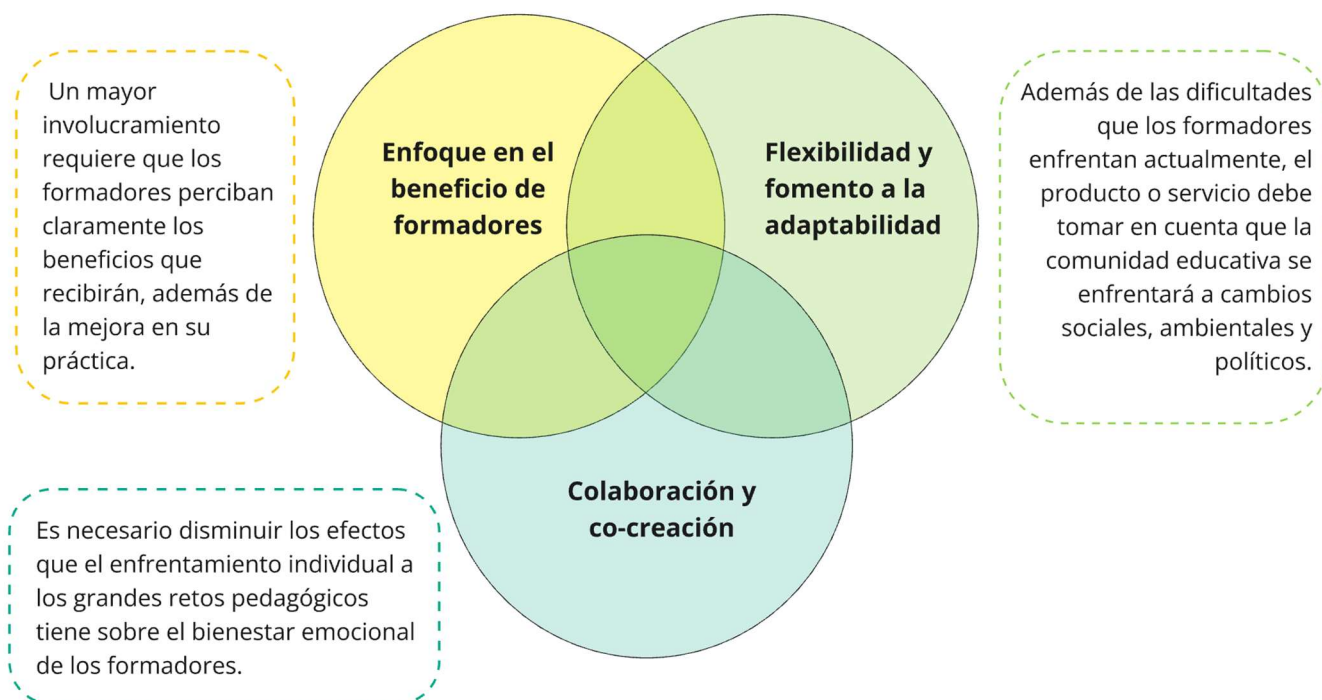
Un mayor involucramiento requiere que los formadores perciban claramente los beneficios que recibirán, además de la mejora en su práctica.

Enfoque en el beneficio de formadores

Flexibilidad y fomento a la adaptabilidad

Además de las dificultades que los formadores enfrentan actualmente, el producto o servicio debe tomar en cuenta que la comunidad educativa se enfrentará a cambios sociales, ambientales y políticos.

Colaboración y co-creación

Es necesario disminuir los efectos que el enfrentamiento individual a los grandes retos pedagógicos tiene sobre el bienestar emocional de los formadores.